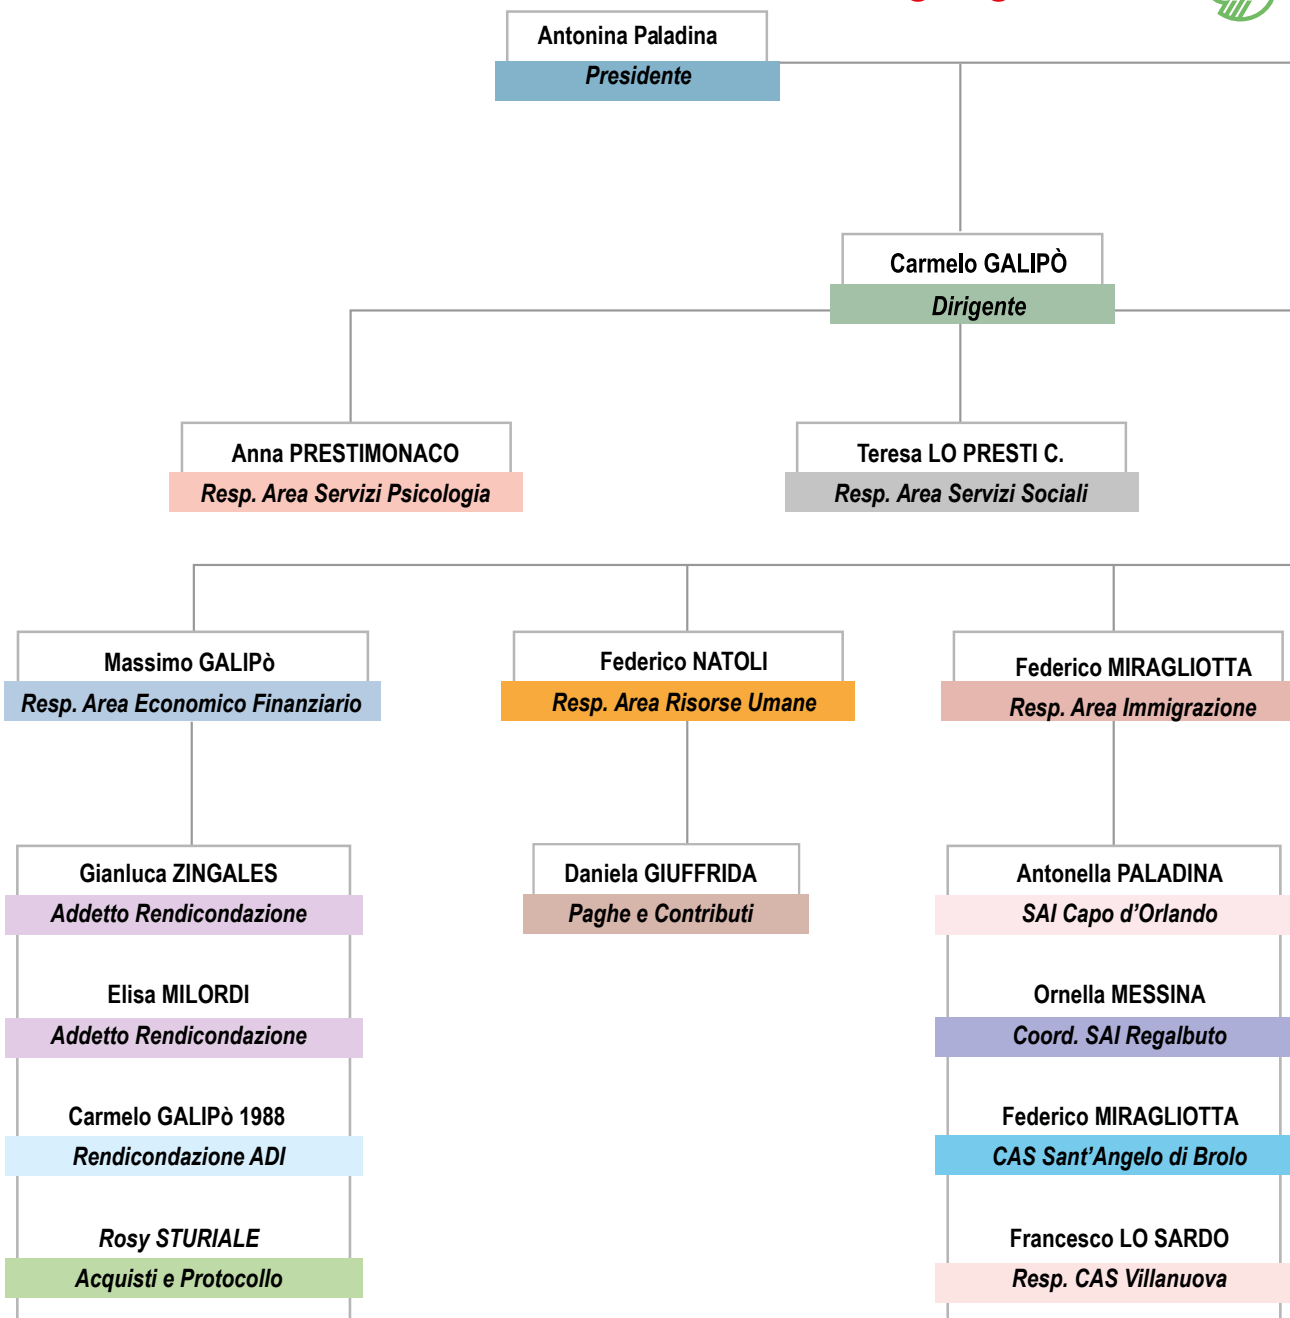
Antonina Paladina
Presidente

Carmelo GALIPÒ
Dirigente

Anna PRESTIMONACO
Resp. Area Servizi Psicologia

Teresa LO PRESTI C.
Resp. Area Servizi Sociali

Massimo GALIPò
Resp. Area Economico Finanziario

Federico NATOLI
Resp. Area Risorse Umane

Federico MIRAGLIOTTA
Resp. Area Immigrazione

Gianluca ZINGALES
Addetto Rendicondazione

Elisa MILORDI
Addetto Rendicondazione

Carmelo GALIPò 1988
Rendicondazione ADI

Rosy STURIALE
Acquisti e Protocollo

Daniela GIUFFRIDA
Paghe e Contributi

Antonella PALADINA
SAI Capo d'Orlando

Ornella MESSINA
Coord. SAI Regalbuto

Federico MIRAGLIOTTA
CAS Sant'Angelo di Brolo

Francesco LO SARDO
Resp. CAS Villanuova